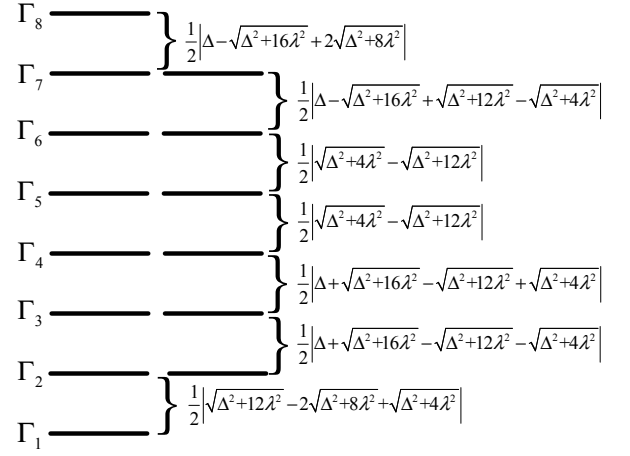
$\Gamma_8$

$\frac{1}{2}\left|\Delta-\sqrt{\Delta^2+16\lambda^2}+2\sqrt{\Delta^2+8\lambda^2}\right|$

$\Gamma_7$

$\frac{1}{2}\left|\Delta-\sqrt{\Delta^2+16\lambda^2}+\sqrt{\Delta^2+12\lambda^2}-\sqrt{\Delta^2+4\lambda^2}\right|$

$\Gamma_6$

$\frac{1}{2}\left|\sqrt{\Delta^2+4\lambda^2}-\sqrt{\Delta^2+12\lambda^2}\right|$

$\Gamma_5$

$\frac{1}{2}\left|\sqrt{\Delta^2+4\lambda^2}-\sqrt{\Delta^2+12\lambda^2}\right|$

$\Gamma_4$

$\frac{1}{2}\left|\Delta+\sqrt{\Delta^2+16\lambda^2}-\sqrt{\Delta^2+12\lambda^2}+\sqrt{\Delta^2+4\lambda^2}\right|$

$\Gamma_3$

$\frac{1}{2}\left|\Delta+\sqrt{\Delta^2+16\lambda^2}-\sqrt{\Delta^2+12\lambda^2}-\sqrt{\Delta^2+4\lambda^2}\right|$

$\Gamma_2$

$\frac{1}{2}\left|\sqrt{\Delta^2+12\lambda^2}-2\sqrt{\Delta^2+8\lambda^2}+\sqrt{\Delta^2+4\lambda^2}\right|$

$\Gamma_1$